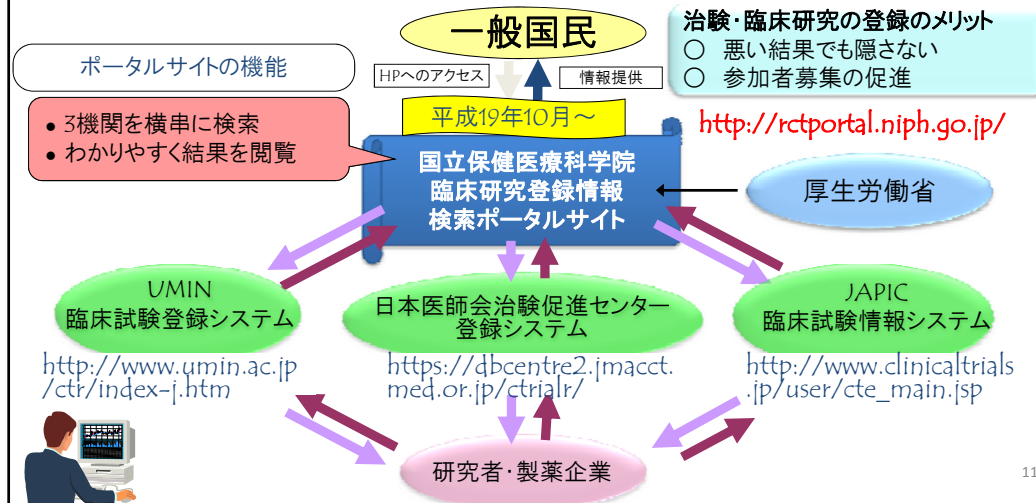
一般国民

治験・臨床研究の登録のメリット
○ 悪い結果でも隠さない
○ 参加者募集の促進

ポータルサイトの機能

HPへのアクセス

情報提供

平成19年10月～

• 3機関を横串に検索
• わかりやすく結果を閲覧

http://rctportal.niph.go.jp/

国立保健医療科学院
臨床研究登録情報
検索ポータルサイト

厚生労働省

UMIN
臨床試験登録システム

日本医師会治験促進センター
登録システム

JAPIC
臨床試験情報システム

http://www.umin.ac.jp/ctr/index-j.htm

https://dbcentre2.jmacct.med.or.jp/ctrialr/

http://www.clinicaltrials.jp/user/cte_main.jsp

研究者・製薬企業

11